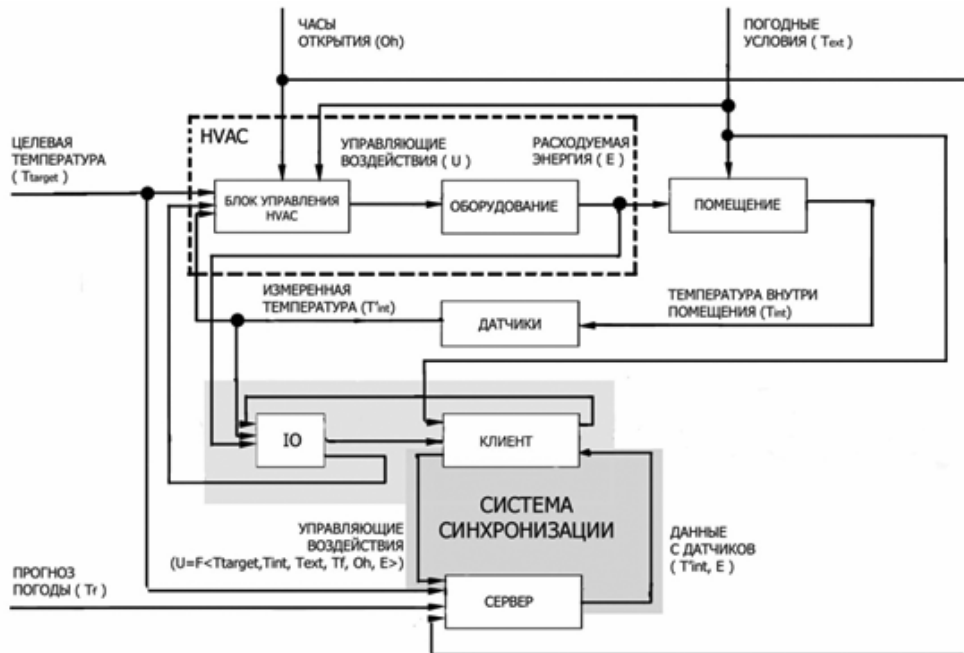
ЧАСЫ ОТКРЫТИЯ (Oh)

ПОГОДНЫЕ УСЛОВИЯ ( $T_{ext}$ )

HVAC

ЦЕЛЕВАЯ ТЕМПЕРАТУРА ( $T_{target}$ )

УПРАВЛЯЮЩИЕ ВОЗДЕЙСТВИЯ ( U )

РАСХОДУЕМАЯ ЭНЕРГИЯ ( E )

БЛОК УПРАВЛЕНИЯ HVAC

ОБОРУДОВАНИЕ

ПОМЕЩЕНИЕ

ИЗМЕРЕННАЯ ТЕМПЕРАТУРА ( $T'_{int}$ )

ТЕМПЕРАТУРА ВНУТРИ ПОМЕЩЕНИЯ ( $T_{int}$ )

ДАТЧИКИ

IO

КЛИЕНТ

СИСТЕМА СИНХРОНИЗАЦИИ

УПРАВЛЯЮЩИЕ ВОЗДЕЙСТВИЯ (U=F<Ttarget,Tint, Text, Tf, Oh, E>)

ДАННЫЕ С ДАТЧИКОВ ( T'int, E )

ПРОГНОЗ ПОГОДЫ ( Tf )

СЕРВЕР